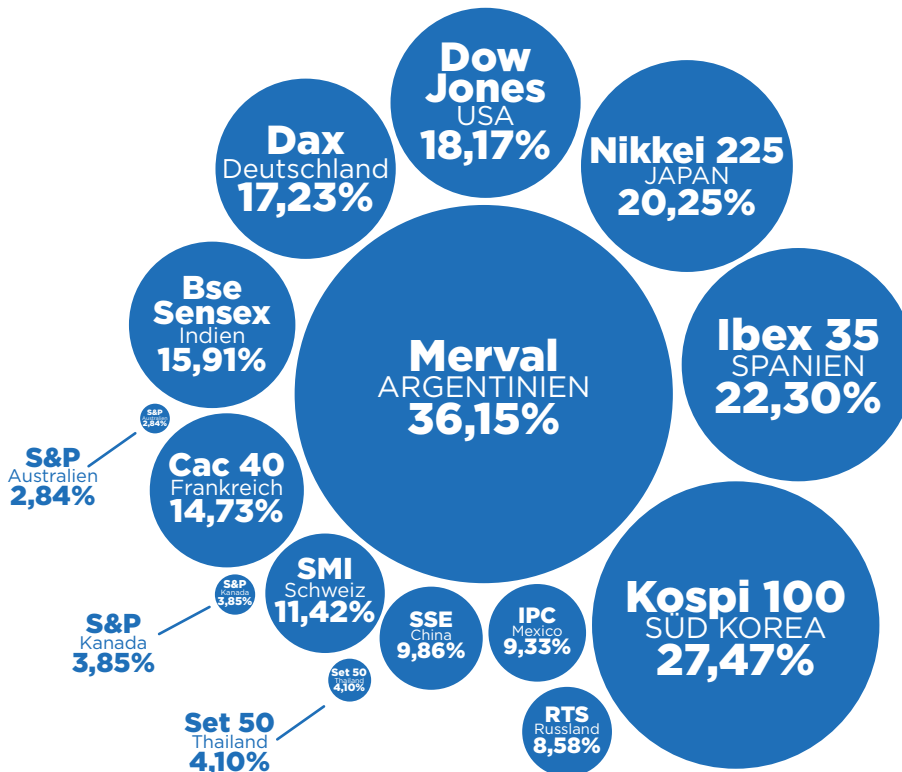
Dow Jones
USA
18,17%

Dax
Deutschland
17,23%

Nikkei 225
JAPAN
20,25%

Bse Sensex
Indien
15,91%

Merval
ARGENTINIEN
36,15%

Ibex 35
SPANIEN
22,30%

S&P
Australien
2,84%

S&P
Australien
2,84%

Cac 40
Frankreich
14,73%

SMI
Schweiz
11,42%

S&P
Kanada
3,85%

S&P
Kanada
3,85%

SSE
China
9,86%

IPC
Mexico
9,33%

Kospi 100
SÜD KOREA
27,47%

Set 50
Thailand
4,10%

Set 50
Thailand
4,10%

RTS
Russland
8,58%